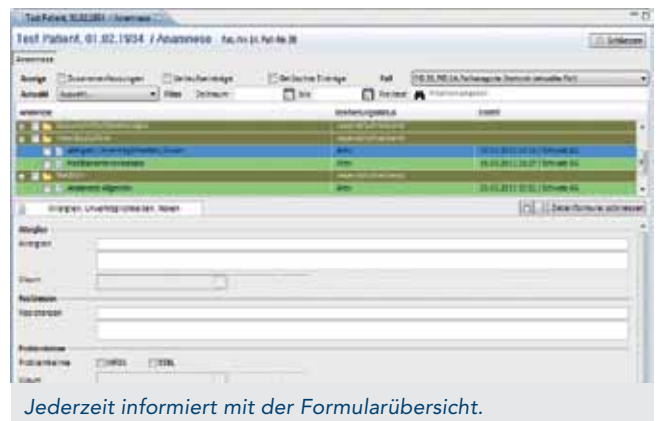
Test Patient, 01.02.1934 / Anamnese

Test Patient, 01.02.1934 / Anamnese

Schließen

Anamnese

Anzeige

Aktualität

Filter

Zeitraum

bis

Freitext

Fall

Allergien, Unverträglichkeiten, Noxen

Allergien

Allergien

Datum

Risikofaktoren

Risikofaktoren

Problemkeime

Problemkeime

MRSA

ESBL

Datum

Jederzeit informiert mit der Formularübersicht.